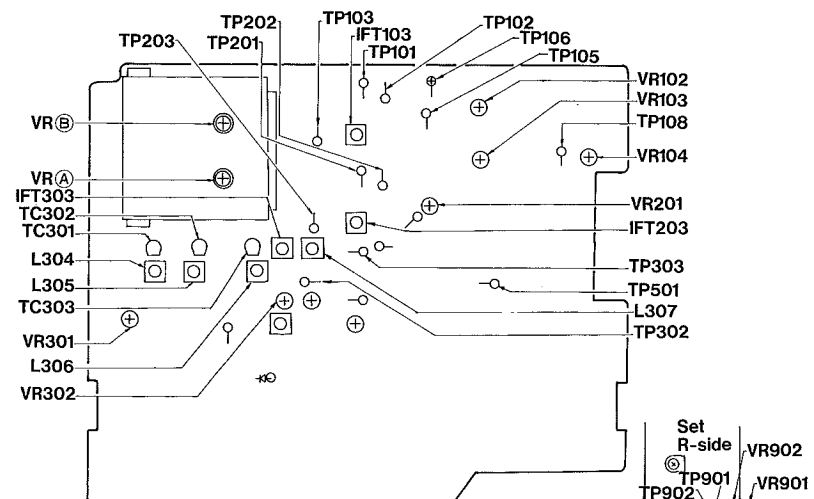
TP202
TP103
TP102
TP203
TP201
IFT103
TP106
TP101
TP105
VR102
VR103
VR Ⓑ
TP108
VR104
VR Ⓐ
VR201
IFT303
TC302
IFT203
TC301
L304
TP303
L305
TP501
TC303
L307
VR301
TP302
L306
VR302
Set
R-side
VR902
TP901
TP902
VR901